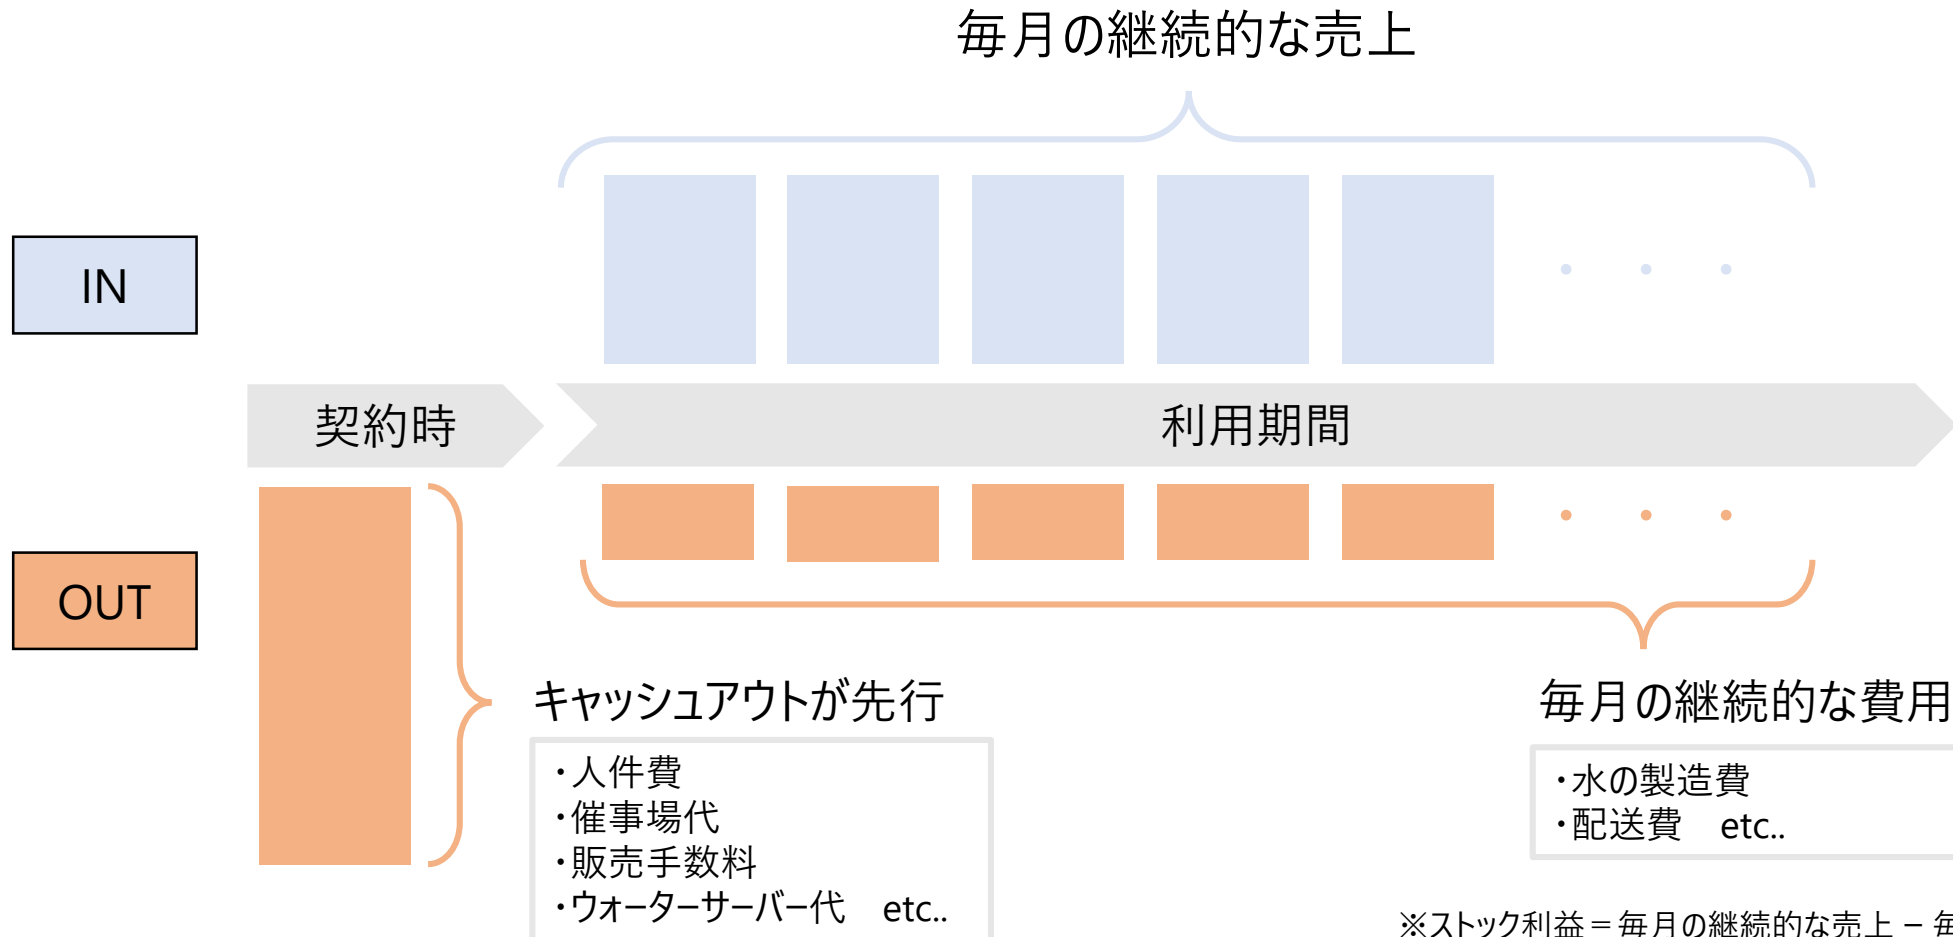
毎月の継続的な売上

IN

契約時

利用期間

OUT

キャッシュアウトが先行

・人件費
・催事場代
・販売手数料
・ウォーターサーバー代　etc..

毎月の継続的な費用

・水の製造費
・配送費　etc..

※ストック利益＝毎月の継続的な売上 － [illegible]